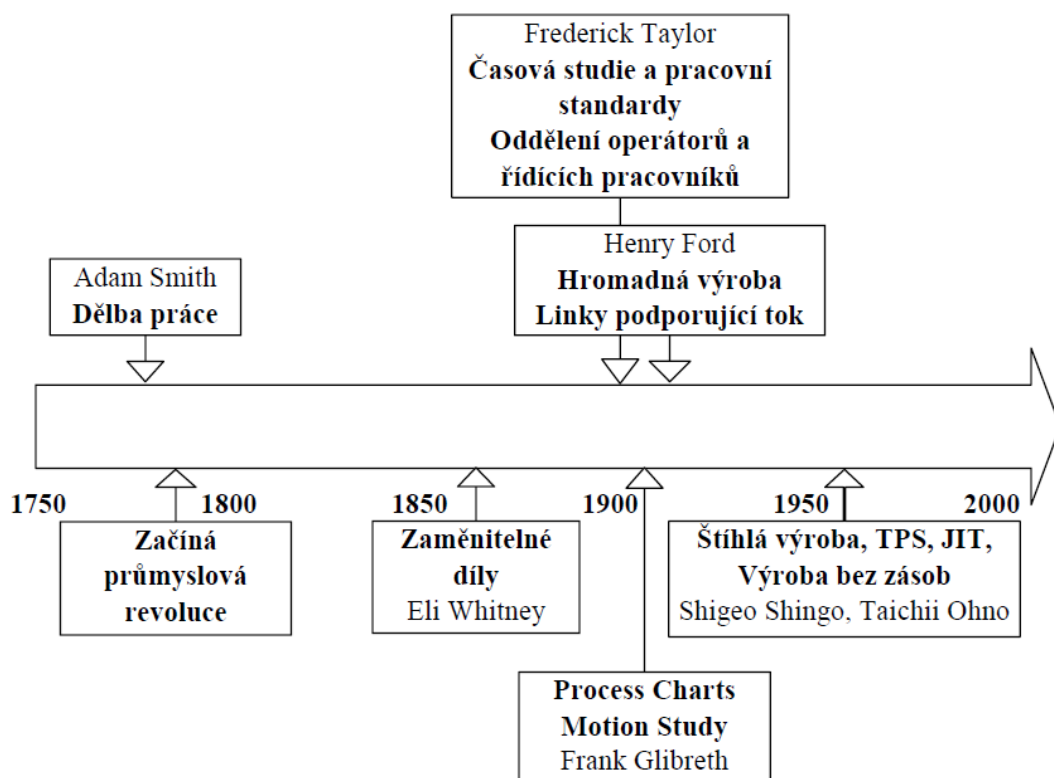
Frederick Taylor
Časová studie a pracovní standardy
Oddělení operátorů a řídících pracovníků

Adam Smith
Dělba práce

Henry Ford
Hromadná výroba
Linky podporující tok

1750
1800
1850
1900
1950
2000

Začíná průmyslová revoluce

Zaměnitelné díly
Eli Whitney

Štíhlá výroba, TPS, JIT, Výroba bez zásob
Shigeo Shingo, Taichii Ohno

Process Charts
Motion Study
Frank Glibreth